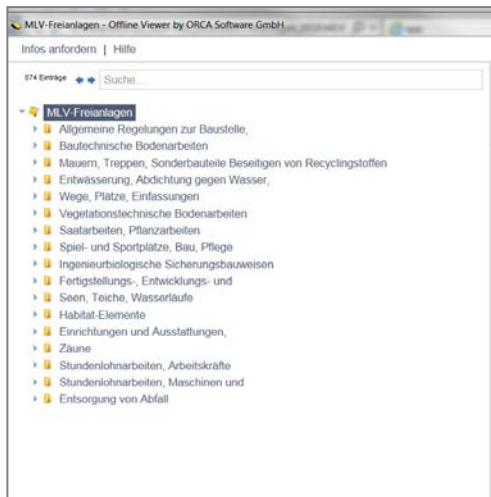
MLV-Freianlagen - Offline Viewer by ORCA Software GmbH

Infos anfordern | Hilfe

874 Einträge

Suche...

MLV-Freianlagen
Allgemeine Regelungen zur Baustelle,
Bautechnische Bodenarbeiten
Mauern, Treppen, Sonderbauteile Beseitigen von Recyclingstoffen
Entwässerung, Abdichtung gegen Wasser,
Wege, Plätze, Einfassungen
Vegetationstechnische Bodenarbeiten
Saatarbeiten, Pflanzarbeiten
Spiel- und Sportplätze, Bau, Pflege
Ingenieurbiologische Sicherungsbauweisen
Fertigstellungs-, Entwicklungs- und
Seen, Teiche, Wasserläufe
Habitat-Elemente
Einrichtungen und Ausstattungen,
Zäune
Stundenlohnarbeiten, Arbeitskräfte
Stundenlohnarbeiten, Maschinen und
Entsorgung von Abfall